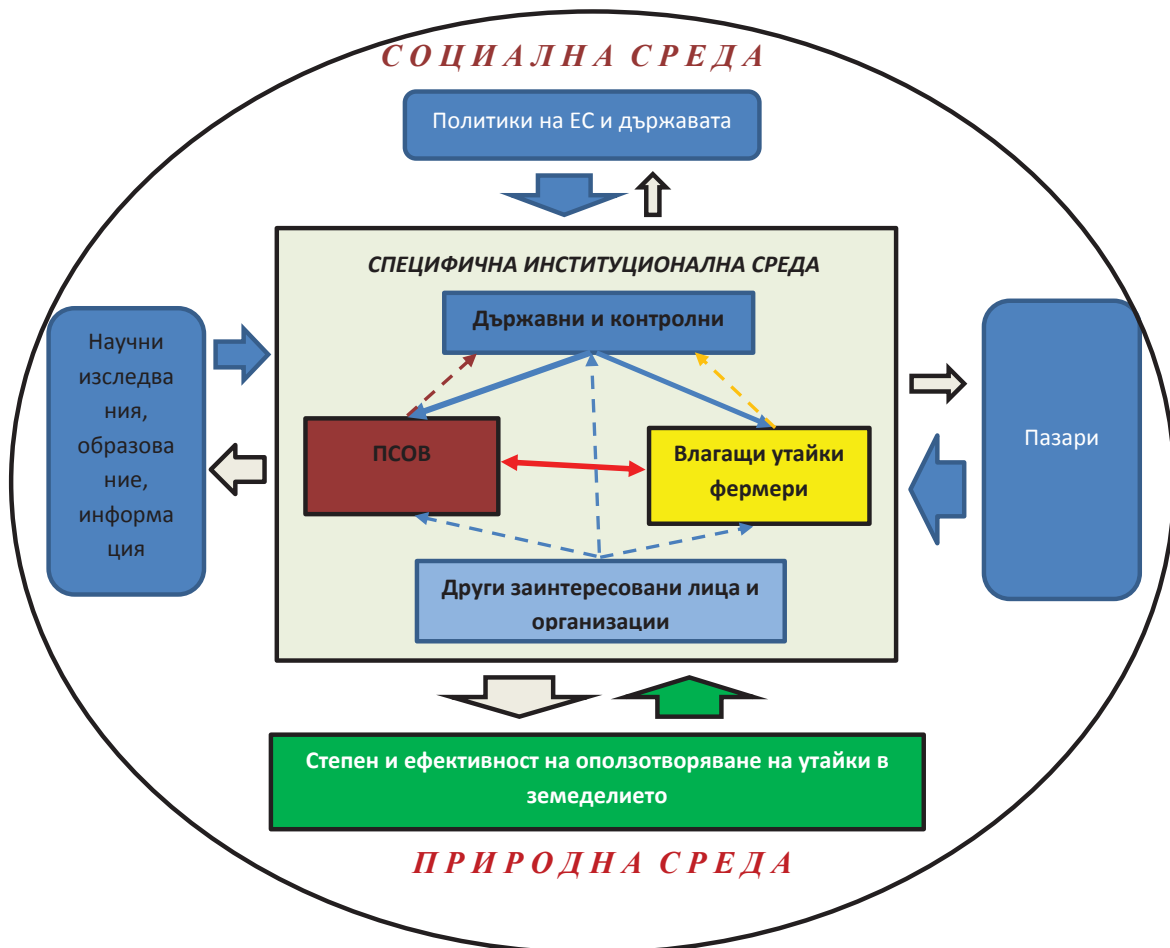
СОЦИАЛНА СРЕДА

Политики на ЕС и държавата

СПЕЦИФИЧНА ИНСТИТУЦИОНАЛНА СРЕДА

Държавни и контролни

Научни изследвания, образование, информация

ПСОВ

Влагащи утайки фермери

Пазари

Други заинтересовани лица и организации

Степен и ефективност на оползотворяване на утайки в земеделието

ПРИРОДНА СРЕДА